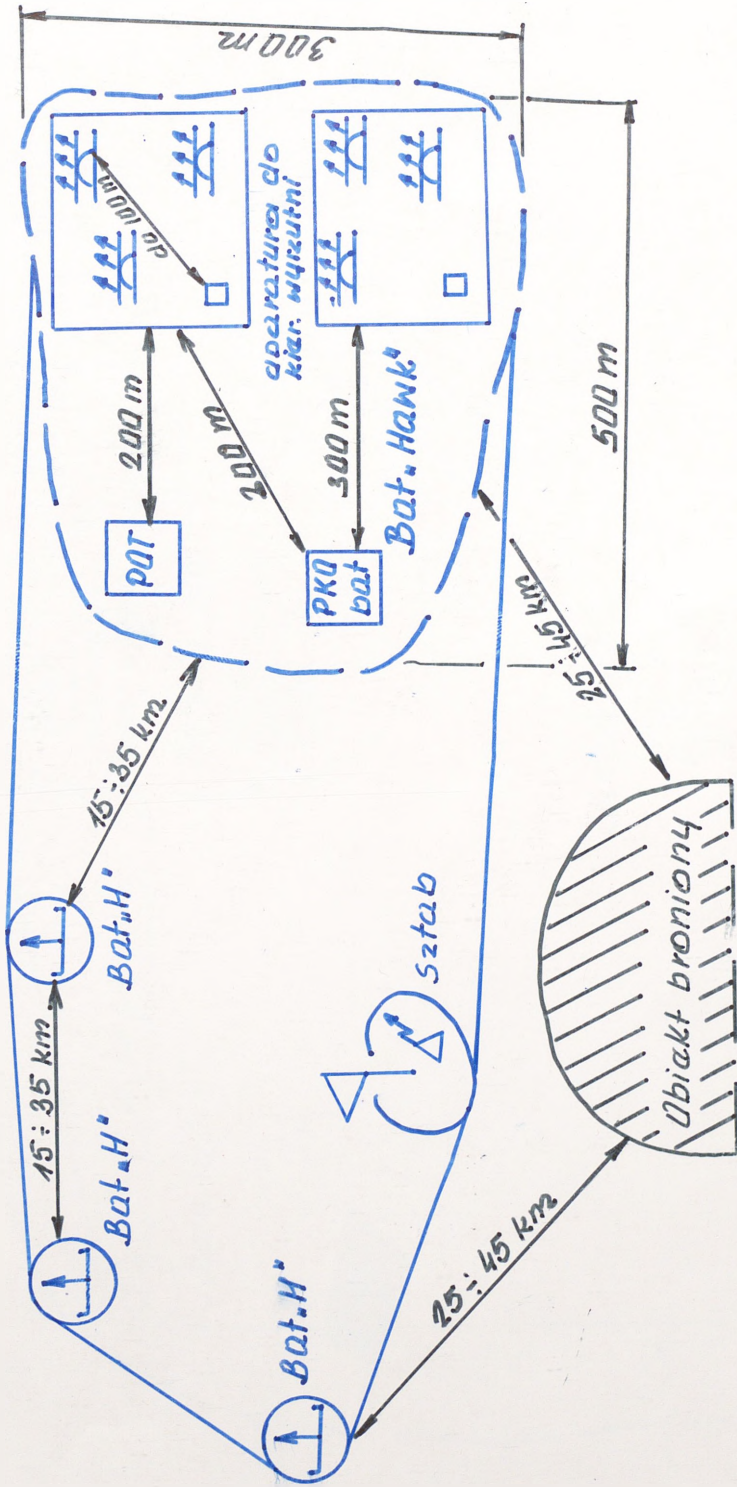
300 m

500 m

do 100 m

apertura do kier. wykrytni

200 m

200 m

300 m

PAT

PKO bat

Bat. „Hawk"

25 ÷ 45 km

15 ÷ 35 km

Bat. „H"

15 ÷ 35 km

Bat. „H"

Sztab

Obiekt broniony

15 ÷ 45 km

Bat. „H"